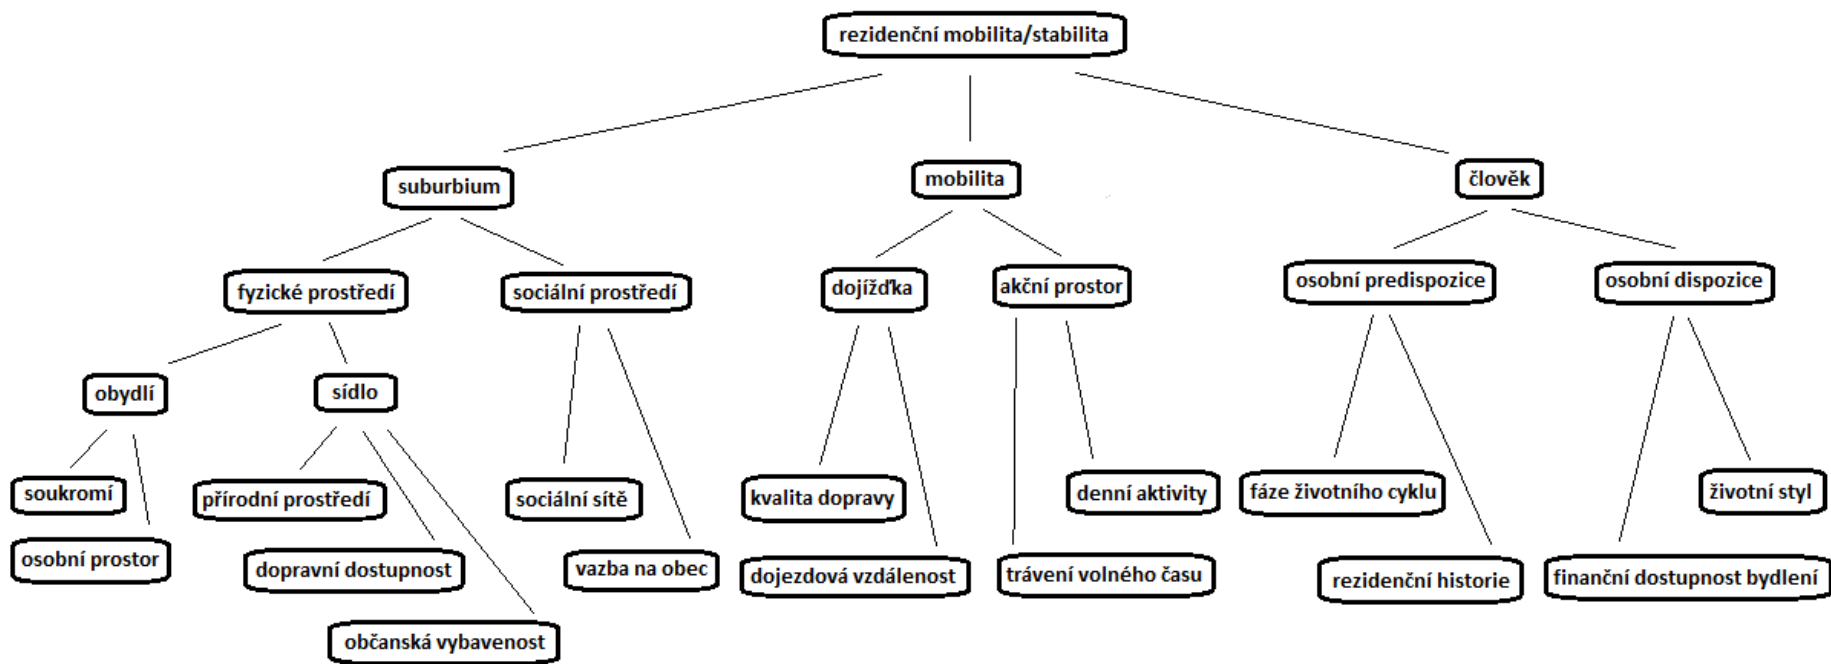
rezidenční mobilita/stabilita

suburbium

mobilita

člověk

fyzické prostředí

sociální prostředí

dojížďka

akční prostor

osobní predispozice

osobní dispozice

obydlí

sídlo

soukromí

osobní prostor

přírodní prostředí

dopravní dostupnost

občanská vybavenost

sociální sítě

vazba na obec

kvalita dopravy

dojezdová vzdálenost

denní aktivity

trávení volného času

fáze životního cyklu

rezidenční historie

životní styl

finanční dostupnost bydlení